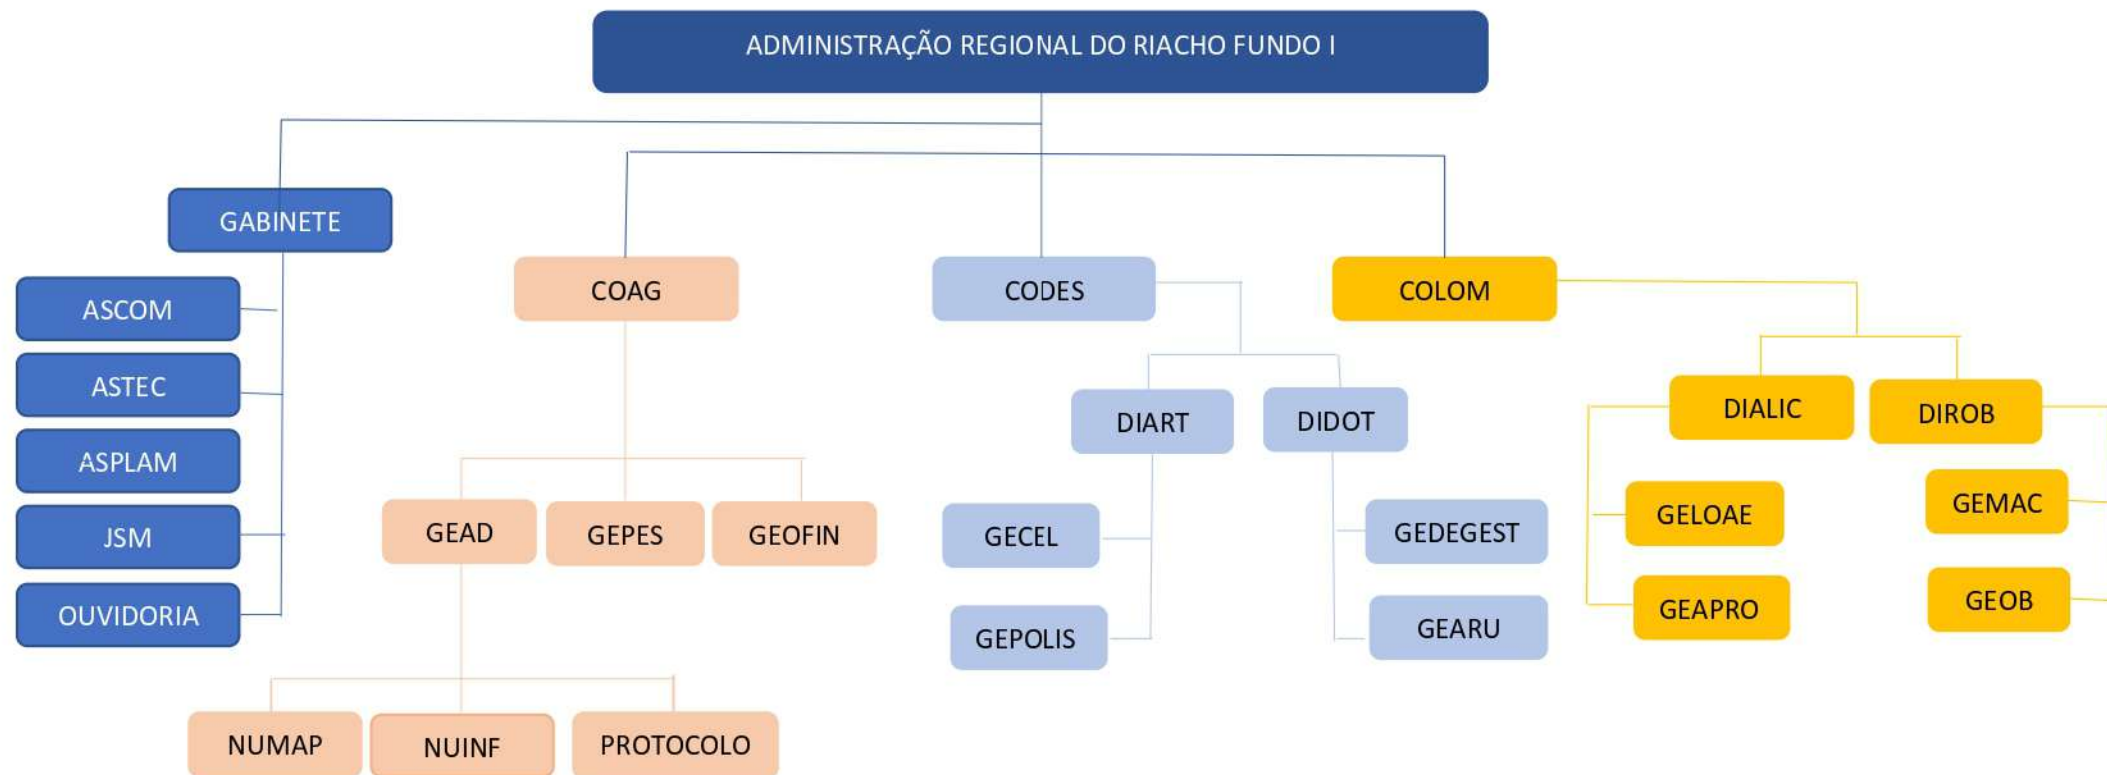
ADMINISTRAÇÃO REGIONAL DO RIACHO FUNDO I

GABINETE

ASCOM

ASTEC

ASPLAM

JSM

OUVIDORIA

COAG

GEAD

GEPES

GEOFIN

NUMAP

NUINF

PROTOCOLO

CODES

DIART

DIDOT

GECEL

GEPOLIS

GEDEGEST

GEARU

COLOM

DIALIC

DIROB

GELOAE

GEAPRO

GEMAC

GEOB